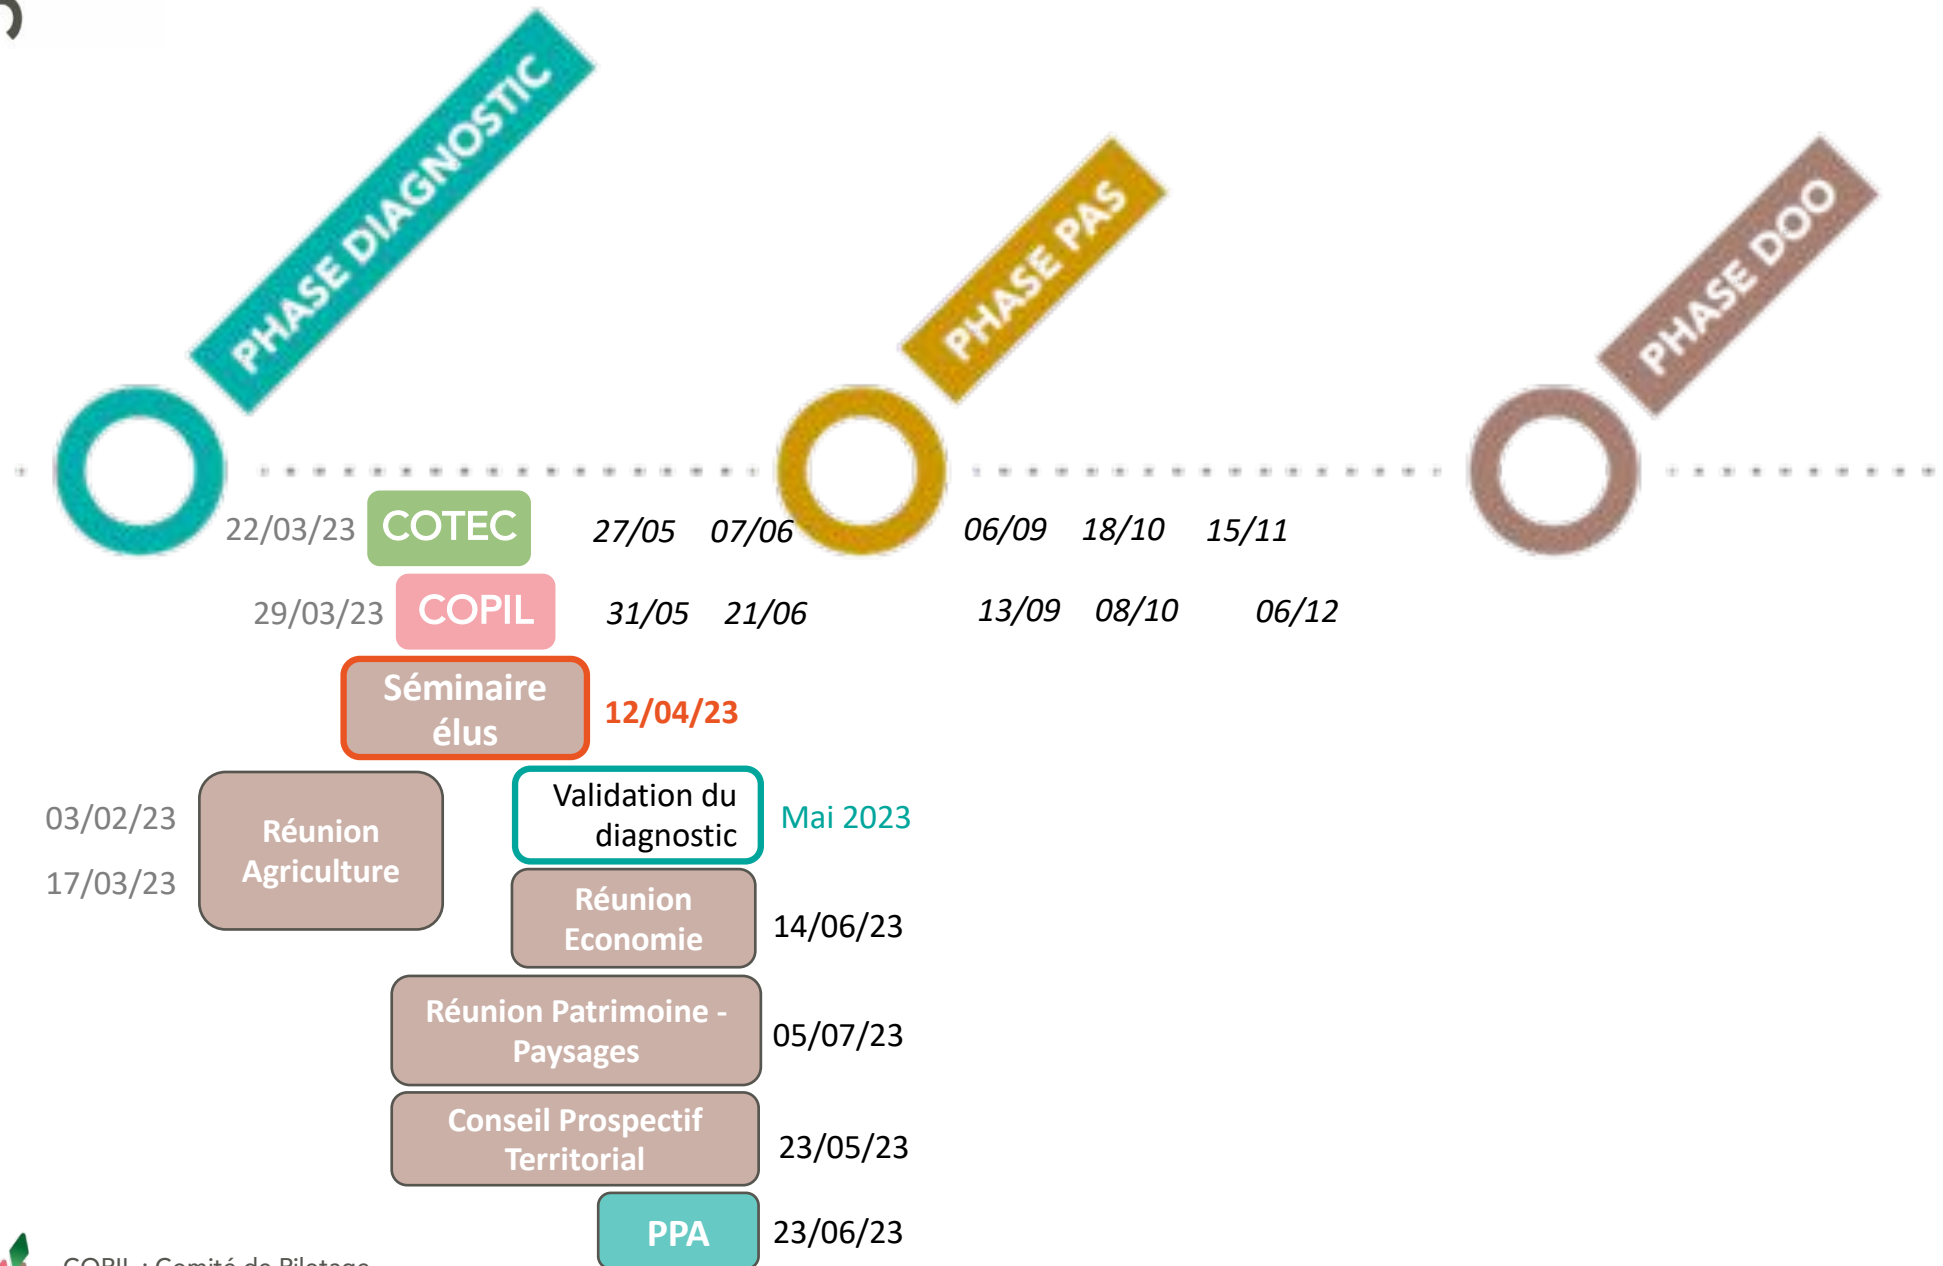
PHASE DIAGNOSTIC

PHASE PAS

PHASE DOO

22/03/23 COTEC 27/05 07/06 06/09 18/10 15/11

29/03/23 COPIL 31/05 21/06 13/09 08/10 06/12

Séminaire élus 12/04/23

03/02/23
17/03/23
Réunion Agriculture

Validation du diagnostic Mai 2023

Réunion Economie 14/06/23

Réunion Patrimoine - Paysages 05/07/23

Conseil Prospectif Territorial 23/05/23

PPA 23/06/23

COPIL : Comité de Pilotage